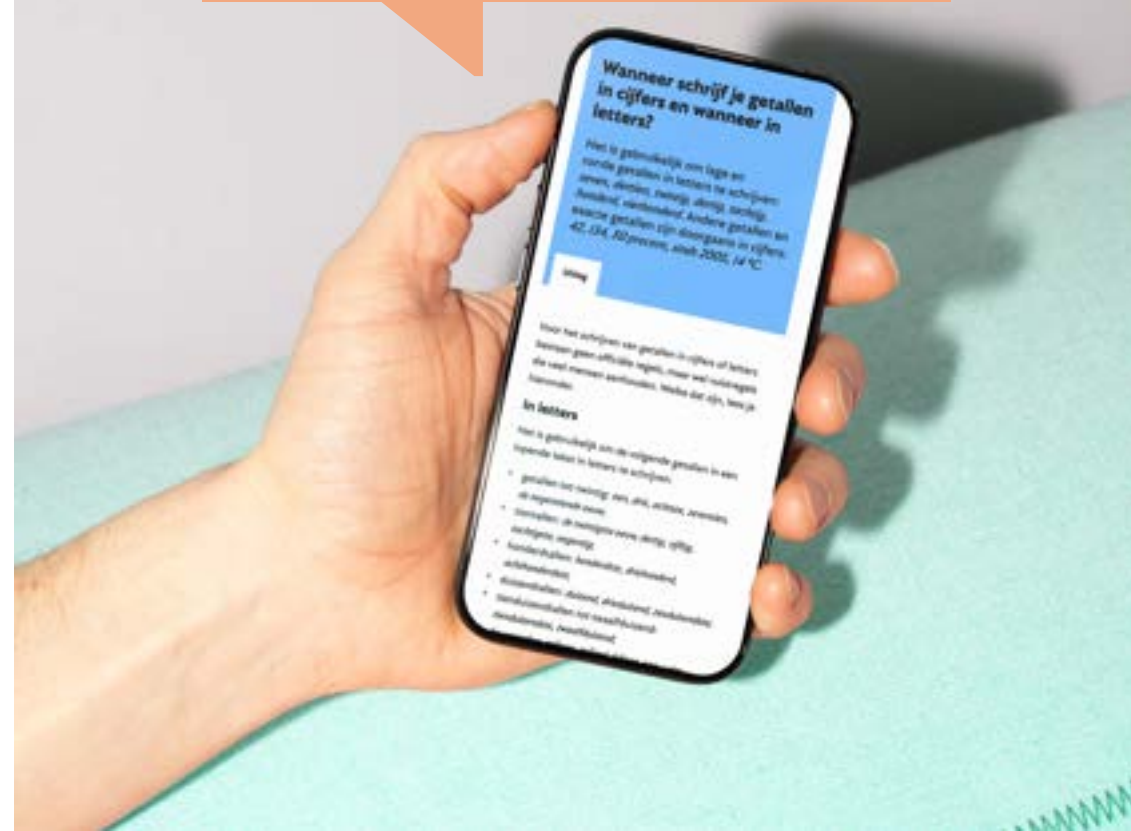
Wanneer schrijf je getallen in cijfers en wanneer in letters?

Het is gebruikelijk om lage en ronde getallen in letters te schrijven: zeven, dertien, twintig, dertig, zestig, honderd, vierhonderd. Andere getallen en exacte getallen zijn doorgaans in cijfers. 42, 134, 30 procent, sinds 2000, 14 °C

Inhoud

Voor het schrijven van getallen in cijfers of letters bestaan geen officiële regels, maar wel richtlijnen die veel mensen aanhouden. Welke dat zijn, lees je hieronder.

In letters

Het is gebruikelijk om de volgende getallen in een lopende tekst in letters te schrijven:

- getallen tot twintig: een, drie, achttien, zevende, de negentiende eeuw
- tientallen: de twintigste eeuw, dertig, vijftig, zestigste, negentig
- honderdtallen: honderd, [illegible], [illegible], achthonderd
- duizendtallen: duizend, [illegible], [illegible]
- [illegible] tot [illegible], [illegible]